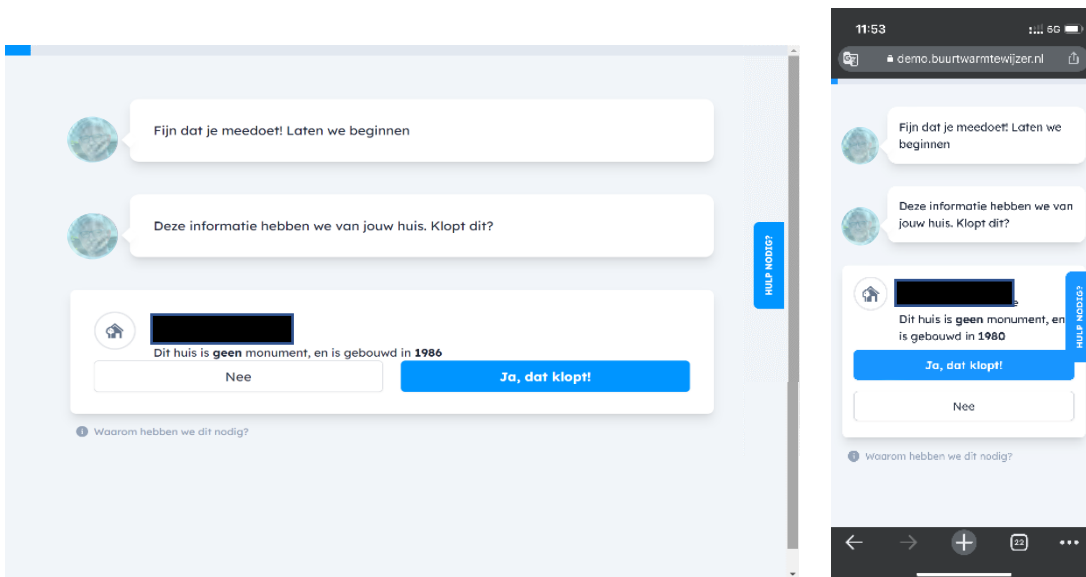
Fijn dat je meedoet! Laten we beginnen

Deze informatie hebben we van jouw huis. Klopt dit?

HULP NODIG?

Dit huis is **geen** monument, en is gebouwd in **1986**

Nee

Ja, dat klopt!

Waarom hebben we dit nodig?

11:53

5G

demo.buurtwarmtewijzer.nl

Fijn dat je meedoet! Laten we beginnen

Deze informatie hebben we van jouw huis. Klopt dit?

HULP NODIG?

Dit huis is **geen** monument, en is gebouwd in **1980**

Ja, dat klopt!

Nee

Waarom hebben we dit nodig?

22